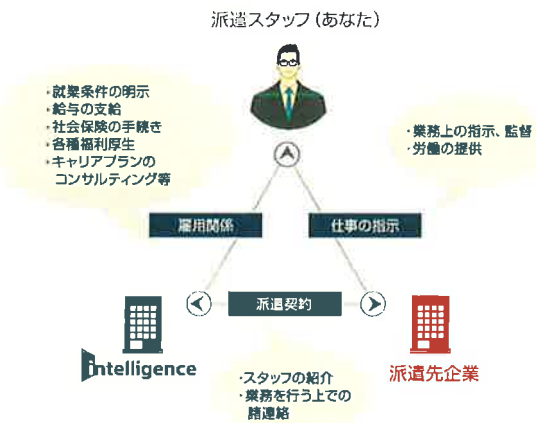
派遣スタッフ（あなた）

・就業条件の明示
・給与の支給
・社会保険の手続き
・各種福利厚生
・キャリアプランのコンサルティング等

・業務上の指示、監督
・労働の提供

雇用関係

仕事の指示

派遣契約

intelligence

派遣先企業

・スタッフの紹介
・業務を行う上での諸連絡